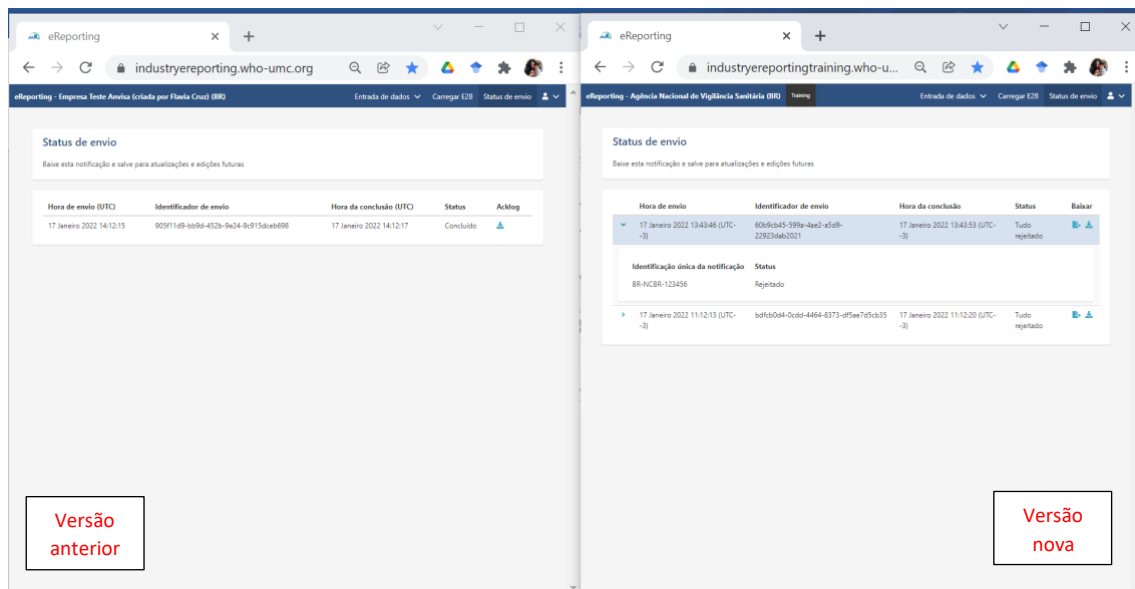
eReporting
industryereporting.who-umc.org

eReporting - Empresa Teste Anvisa (criada por Flavia Cruz) (BR)
Entrada de dados
Carregar E2B
Status de envio

Status de envio
Baixe esta notificação e salve para atualizações e edições futuras

| Hora de envio (UTC) | Identificador de envio | Hora da conclusão (UTC) | Status | Acklog |
|---|---|---|---|---|
| 17 Janeiro 2022 14:12:15 | 905f11d9-bb9d-452b-9e24-9c915dceb698 | 17 Janeiro 2022 14:12:17 | Concluído | |

Versão anterior

eReporting
industryereportingtraining.who-u...

eReporting - Agência Nacional de Vigilância Sanitária (BR)
Training
Entrada de dados
Carregar E2B
Status de envio

Status de envio
Baixe esta notificação e salve para atualizações e edições futuras

| Hora de envio | Identificador de envio | Hora da conclusão | Status | Baixar |
|---|---|---|---|---|
| 17 Janeiro 2022 13:43:46 (UTC-3) | 60b9cb45-599a-4ae2-a5d9-22923deb2021 | 17 Janeiro 2022 13:43:53 (UTC-3) | Tudo rejeitado | |

| Identificação única da notificação | Status |
|---|---|
| BR-INCBR-123456 | Rejeitado |

| | | | | |
|---|---|---|---|---|
| 17 Janeiro 2022 11:12:13 (UTC-3) | bdfcb0d4-0cdd-4464-8373-df5ae7d5cb35 | 17 Janeiro 2022 11:12:20 (UTC-3) | Tudo rejeitado | |

Versão nova